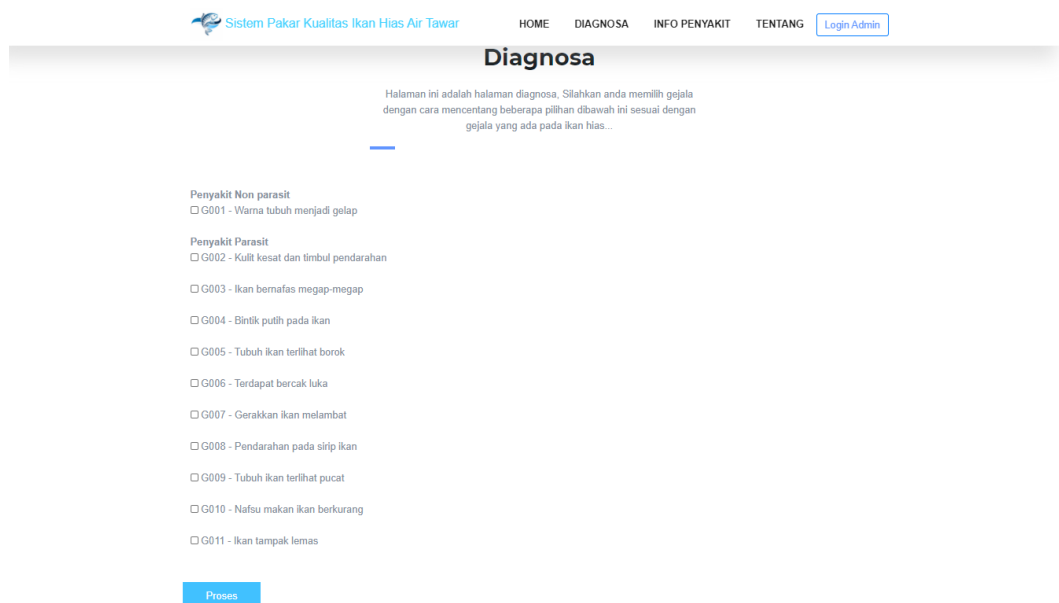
Sistem Pakar Kualitas Ikan Hias Air Tawar

HOME DIAGNOSA INFO PENYAKIT TENTANG Login Admin

Diagnosa

Halaman ini adalah halaman diagnosa, Silahkan anda memilih gejala dengan cara mencentang beberapa pilihan dibawah ini sesuai dengan gejala yang ada pada ikan hias...

Penyakit Non parasit
☐ G001 - Warna tubuh menjadi gelap

Penyakit Parasit
☐ G002 - Kulit kesat dan timbul pendarahan

☐ G003 - Ikan bernafas megap-megap

☐ G004 - Bintik putih pada ikan

☐ G005 - Tubuh ikan terlihat borok

☐ G006 - Terdapat bercak luka

☐ G007 - Gerakkan ikan melambat

☐ G008 - Pendarahan pada sirip ikan

☐ G009 - Tubuh ikan terlihat pucat

☐ G010 - Nafsu makan ikan berkurang

☐ G011 - Ikan tampak lemas

Proses